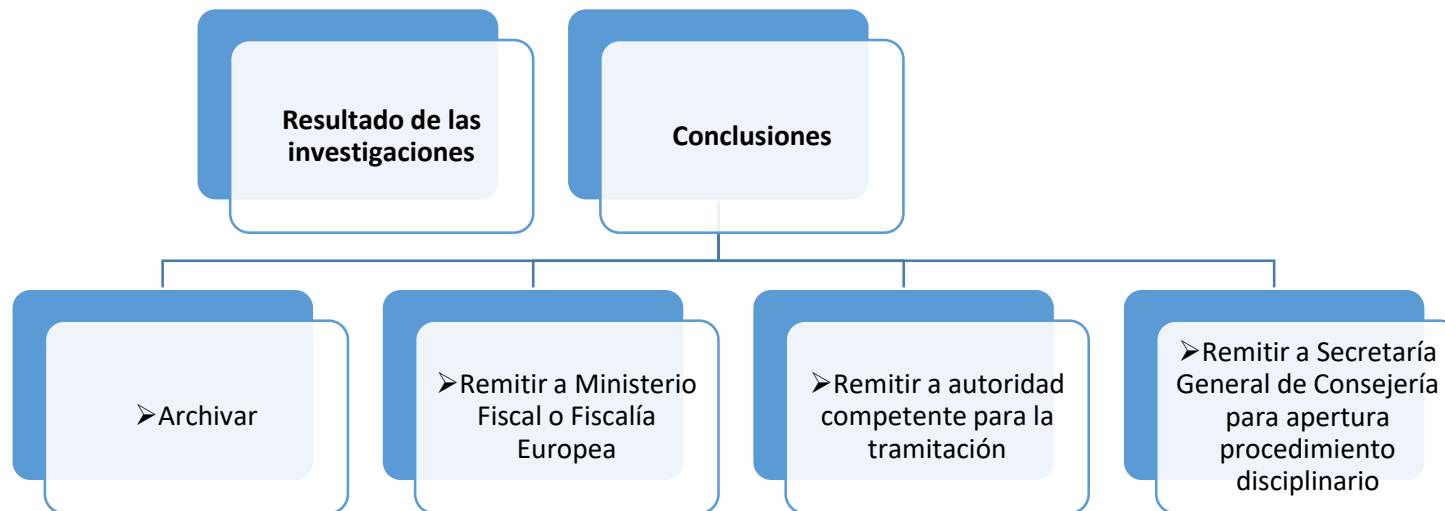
Resultado de las investigaciones

Conclusiones

➢Archivar

➢Remitir a Ministerio Fiscal o Fiscalía Europea

➢Remitir a autoridad competente para la tramitación

➢Remitir a Secretaría General de Consejería para apertura procedimiento disciplinario